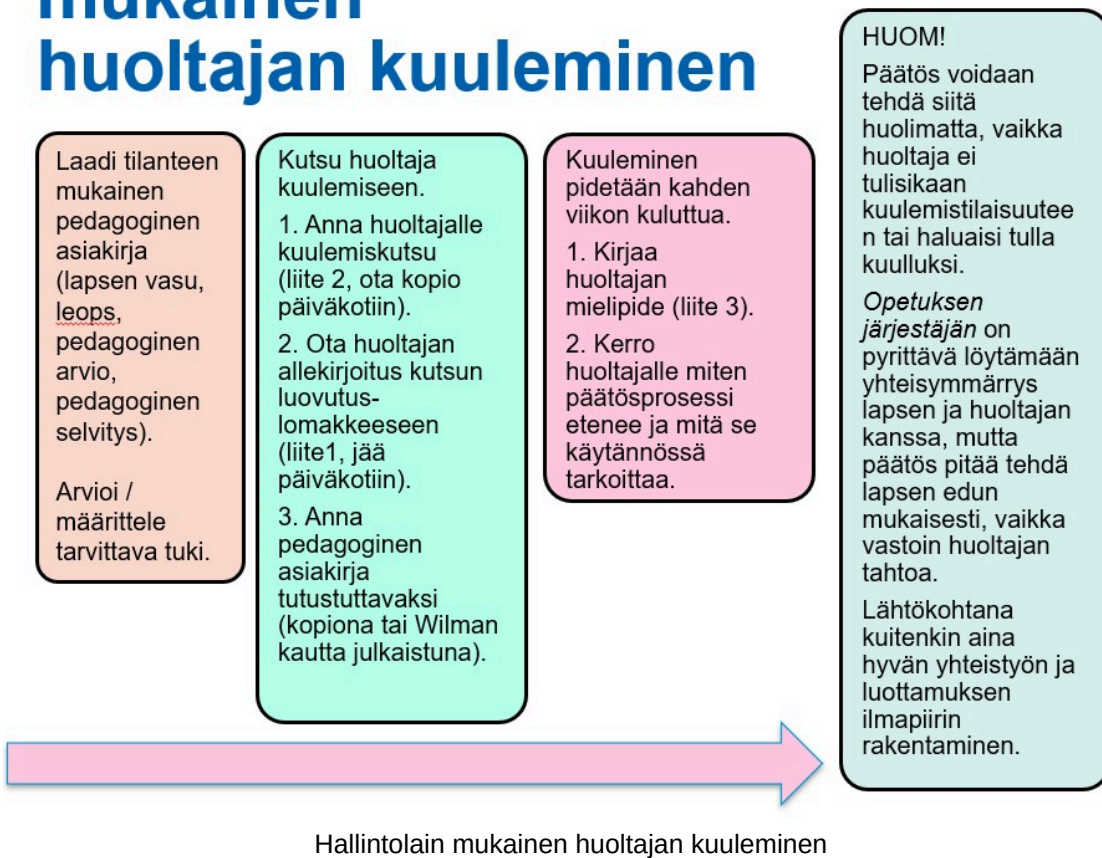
mukainen
huoltajan kuuleminen

Laadi tilanteen mukainen pedagoginen asiakirja (lapsen vasu, leops, pedagoginen arvio, pedagoginen selvitys).

Arvioi / määrittele tarvittava tuki.

Kutsu huoltaja kuulemiseen.

1. Anna huoltajalle kuulemiskutsu (liite 2, ota kopio päiväkotiin).

2. Ota huoltajan allekirjoitus kutsun luovutus-lomakkeeseen (liite1, jää päiväkotiin).

3. Anna pedagoginen asiakirja tutustuttavaksi (kopiona tai Wilman kautta julkaistuna).

Kuuleminen pidetään kahden viikon kuluttua.

1. Kirjaa huoltajan mielipide (liite 3).

2. Kerro huoltajalle miten päätösprosessi etenee ja mitä se käytännössä tarkoittaa.

HUOM!

Päätös voidaan tehdä siitä huolimatta, vaikka huoltaja ei tulisikaan kuulemistilaisuuteen tai haluaisi tulla kuulluksi.

*Opetuksen järjestäjän* on pyrittävä löytämään yhteisymmärrys lapsen ja huoltajan kanssa, mutta päätös pitää tehdä lapsen edun mukaisesti, vaikka vastoin huoltajan tahtoa.

Lähtökohtana kuitenkin aina hyvän yhteistyön ja luottamuksen ilmapiirin rakentaminen.

Hallintolain mukainen huoltajan kuuleminen